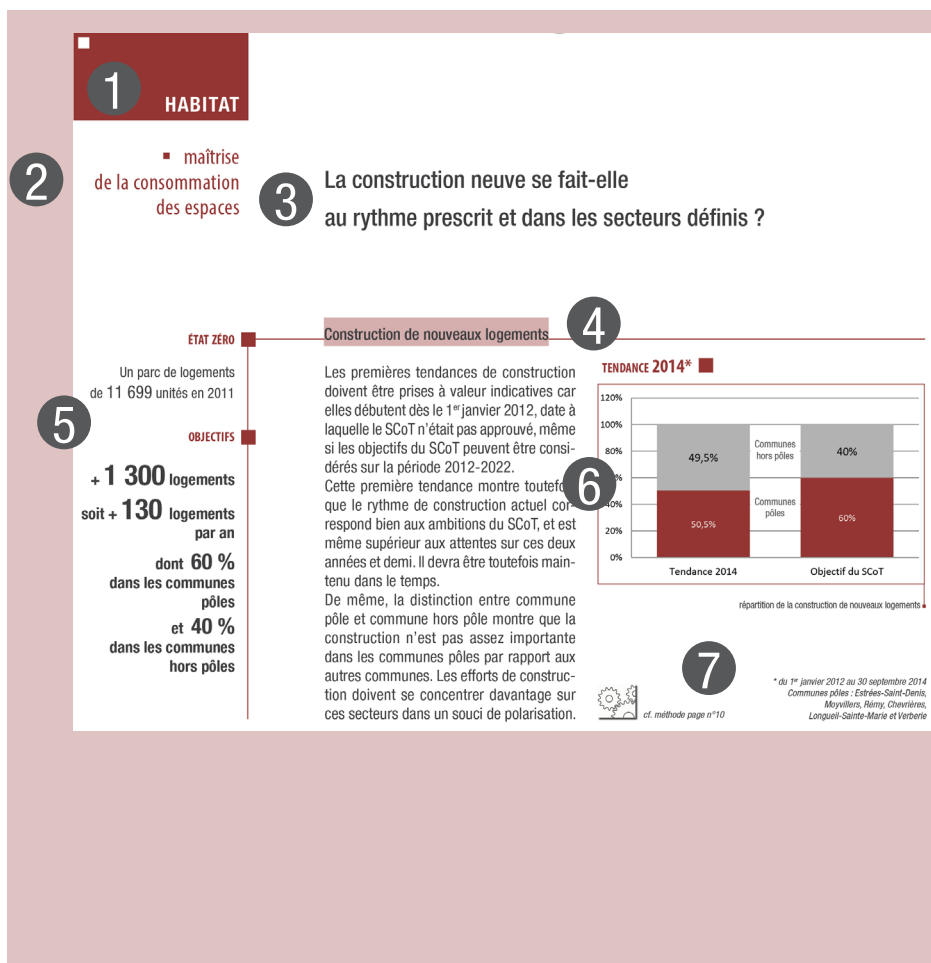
1

HABITAT

2

maîtrise de la consommation des espaces

3

La construction neuve se fait-elle au rythme prescrit et dans les secteurs définis ?

ÉTAT ZÉRO

Un parc de logements de 11 699 unités en 2011

5

OBJECTIFS

+ 1 300 logements

soit + 130 logements par an

dont 60 % dans les communes pôles

et 40 % dans les communes hors pôles

Construction de nouveaux logements

4

Les premières tendances de construction doivent être prises à valeur indicatives car elles débutent dès le 1er janvier 2012, date à laquelle le SCoT n'était pas approuvé, même si les objectifs du SCoT peuvent être considérés sur la période 2012-2022.

Cette première tendance montre toutefo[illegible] que le rythme de construction actuel correspond bien aux ambitions du SCoT, et est même supérieur aux attentes sur ces deux années et demi. Il devra être toutefois maintenu dans le temps.

De même, la distinction entre commune pôle et commune hors pôle montre que la construction n'est pas assez importante dans les communes pôles par rapport aux autres communes. Les efforts de construction doivent se concentrer davantage sur ces secteurs dans un souci de polarisation.

TENDANCE 2014*

120%
100%
80%
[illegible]
40%
20%
0%

Communes hors pôles

Communes pôles

49,5%

50,5%

40%

60%

6

Tendance 2014

Objectif du SCoT

répartition de la construction de nouveaux logements

7

cf. méthode page n°10

* du 1er janvier 2012 au 30 septembre 2014
Communes pôles : Estrées-Saint-Denis, Moyvillers, Rémy, Chevrières, Longueil-Sainte-Marie et Verberie